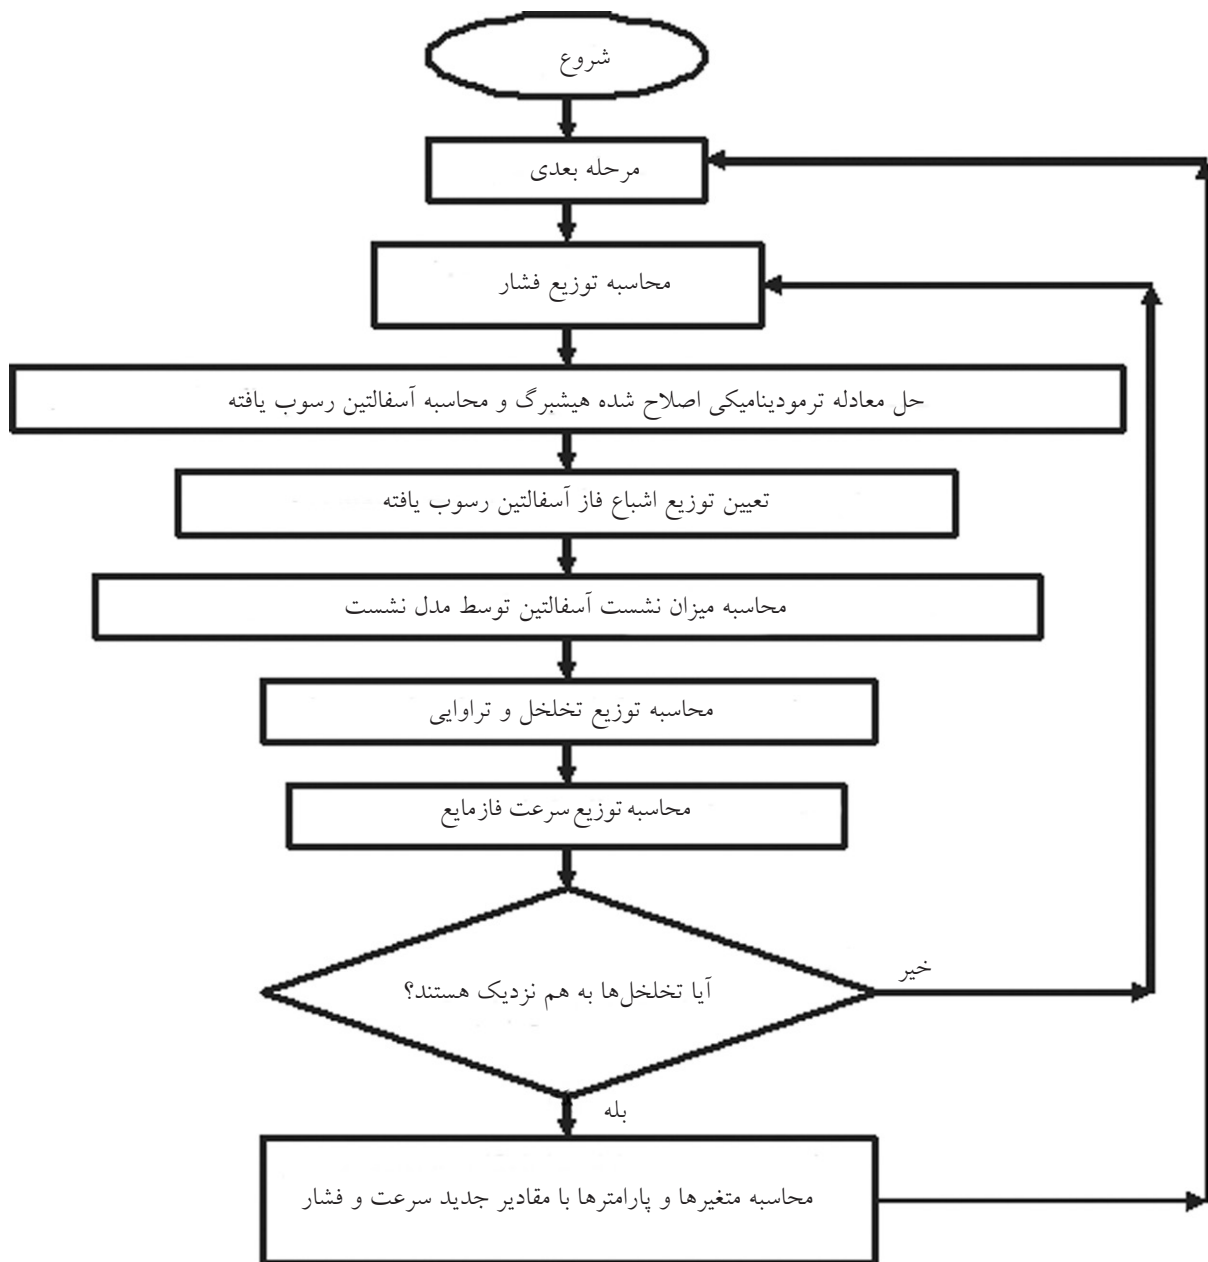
شروع

مرحله بعدی

محاسبه توزیع فشار

حل معادله ترمودینامیکی اصلاح شده هیشبرگ و محاسبه آسفالتین رسوب یافته

تعیین توزیع اشباع فاز آسفالتین رسوب یافته

محاسبه میزان نشست آسفالتین توسط مدل نشست

محاسبه توزیع تخلخل و تراوایی

محاسبه توزیع سرعت فازمایع

آیا تخلخل‌ها به هم نزدیک هستند؟

خیر

بله

محاسبه متغیرها و پارامترها با مقادیر جدید سرعت و فشار